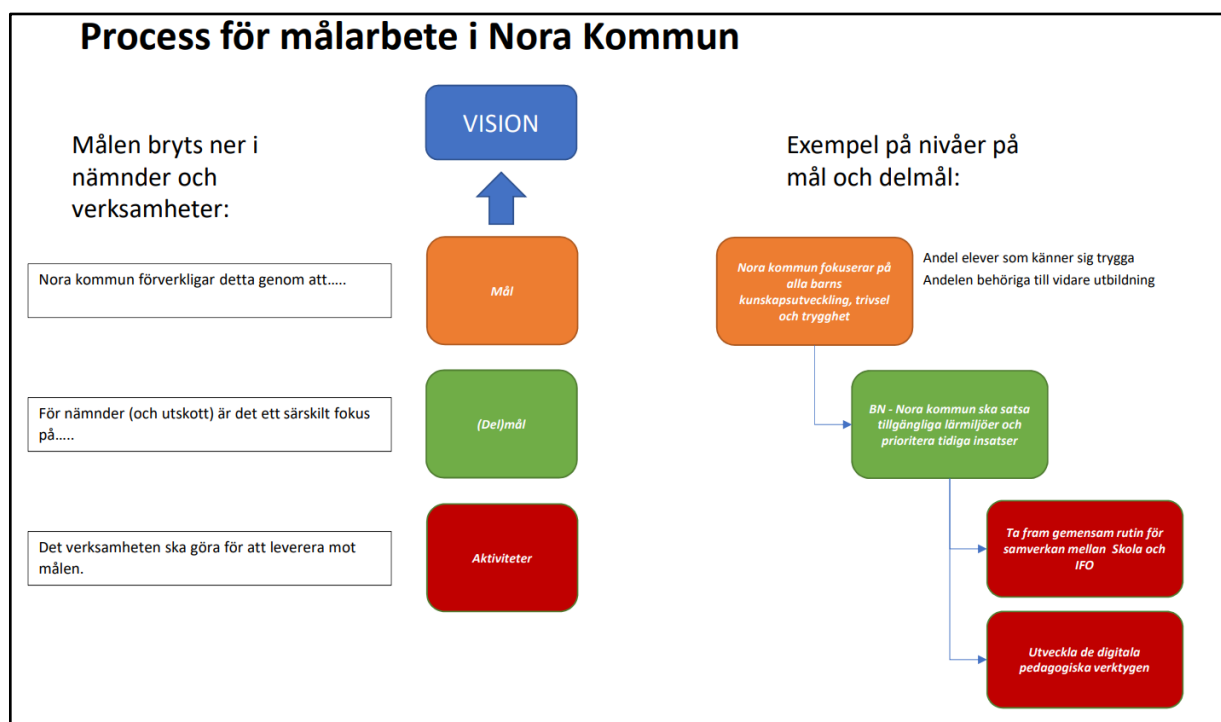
Process för målarbete i Nora Kommun

VISION

Målen bryts ner i nämnder och verksamheter:

Nora kommun förverkligar detta genom att…..

Mål

För nämnder (och utskott) är det ett särskilt fokus på…..

(Del)mål

Det verksamheten ska göra för att leverera mot målen.

Aktiviteter

Exempel på nivåer på mål och delmål:

Nora kommun fokuserar på alla barns kunskapsutveckling, trivsel och trygghet

Andel elever som känner sig trygga
Andelen behöriga till vidare utbildning

BN - Nora kommun ska satsa tillgängliga lärmiljöer och prioritera tidiga insatser

Ta fram gemensam rutin för samverkan mellan Skola och IFO

Utveckla de digitala pedagogiska verktygen